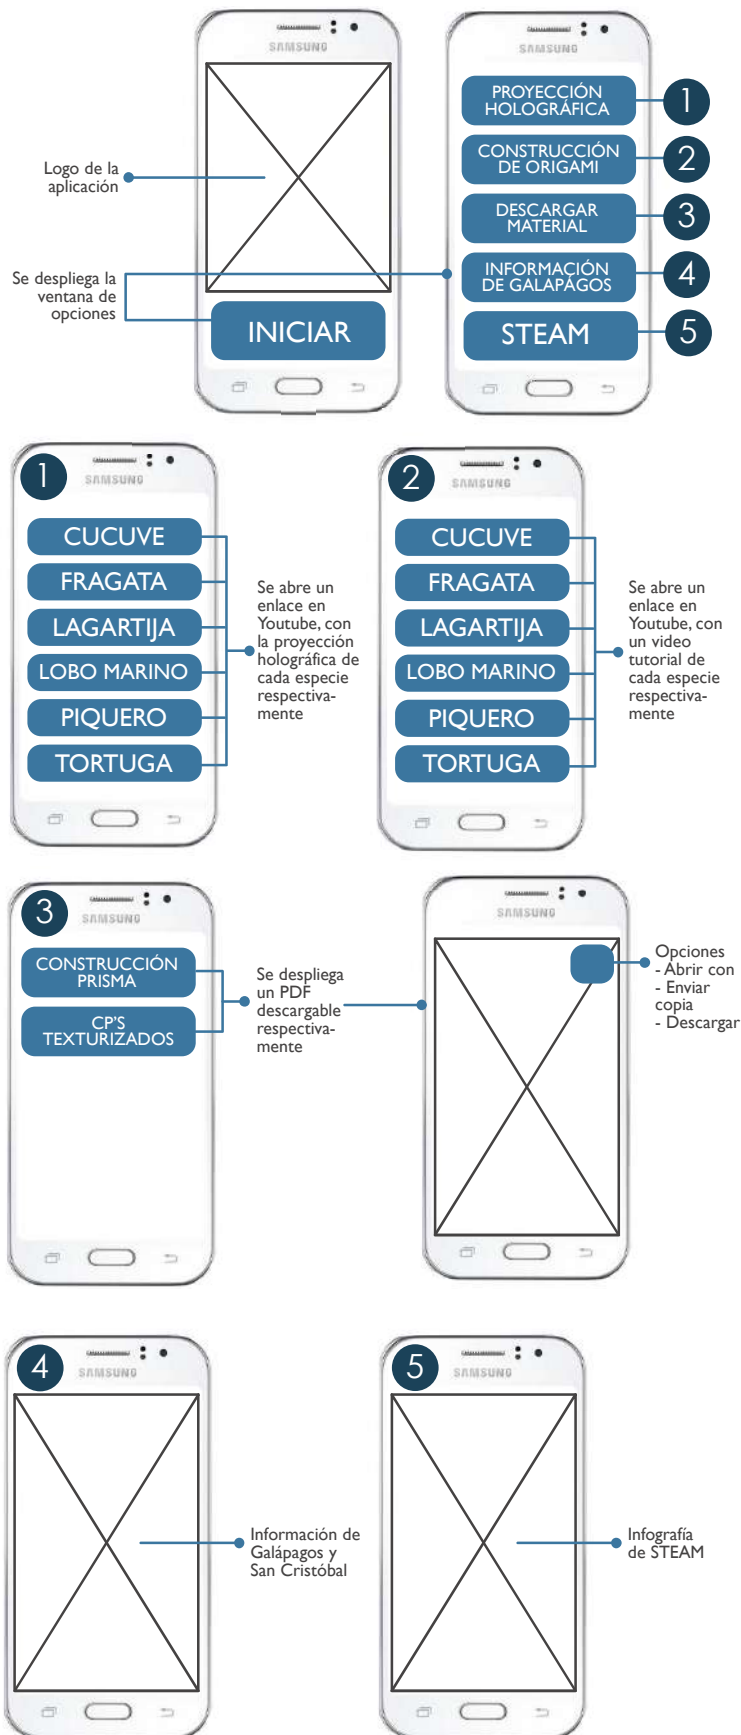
SAMSUNG

Logo de la aplicación

Se despliega la ventana de opciones

INICIAR

SAMSUNG

PROYECCIÓN HOLOGRÁFICA 1

CONSTRUCCIÓN DE ORIGAMI 2

DESCARGAR MATERIAL 3

INFORMACIÓN DE GALÁPAGOS 4

STEAM 5

1

SAMSUNG

CUCUVE

FRAGATA

LAGARTIJA

LOBO MARINO

PIQUERO

TORTUGA

Se abre un enlace en Youtube, con la proyección holográfica de cada especie respectivamente

2

SAMSUNG

CUCUVE

FRAGATA

LAGARTIJA

LOBO MARINO

PIQUERO

TORTUGA

Se abre un enlace en Youtube, con un video tutorial de cada especie respectivamente

3

SAMSUNG

CONSTRUCCIÓN PRISMA

CP'S TEXTURIZADOS

Se despliega un PDF descargable respectivamente

SAMSUNG

Opciones
- Abrir con
- Enviar copia
- Descargar

4

SAMSUNG

Información de Galápagos y San Cristóbal

5

SAMSUNG

Infografía de STEAM